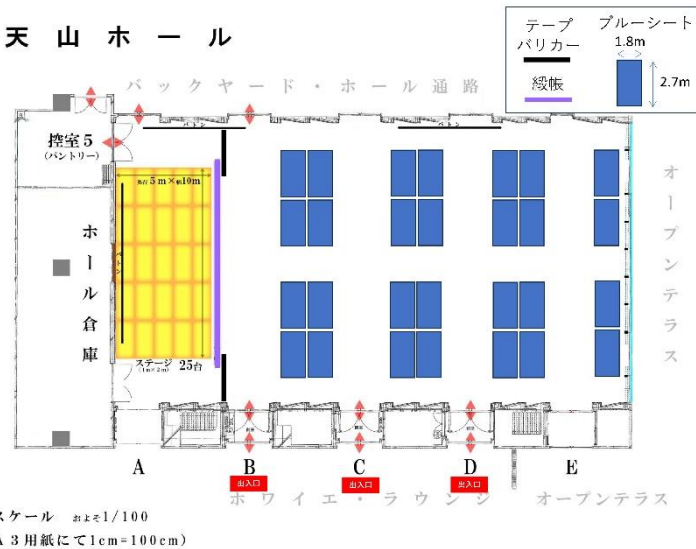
天山ホール

テープ
パリカー
緞帳
ブルーシート
1.8m
2.7m

バックヤード・ホール通路

控室5
(パントリー)

奥行5m×幅10m

ホール倉庫

ステージ 25台
(1m×2m)

オープンテラス

A
B
出入口
C
出入口
D
出入口
E

ホワイエ・ラウンジ　オープンテラス

スケール　およそ1/100
A3用紙にて1cm=100cm)